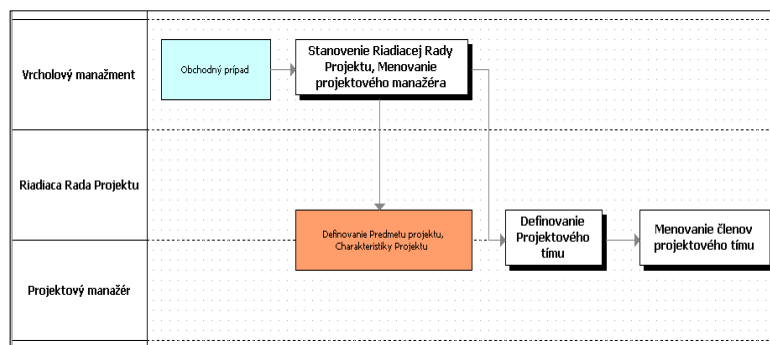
Vrcholový manažment

Obchodný prípad

Stanovenie Riadiacej Rady Projektu, Menovanie projektového manažéra

Riadiaca Rada Projektu

Projektový manažér

Definovanie Predmetu projektu, Charakteristiky Projektu

Definovanie Projektového tímu

Menovanie členov projektového tímu